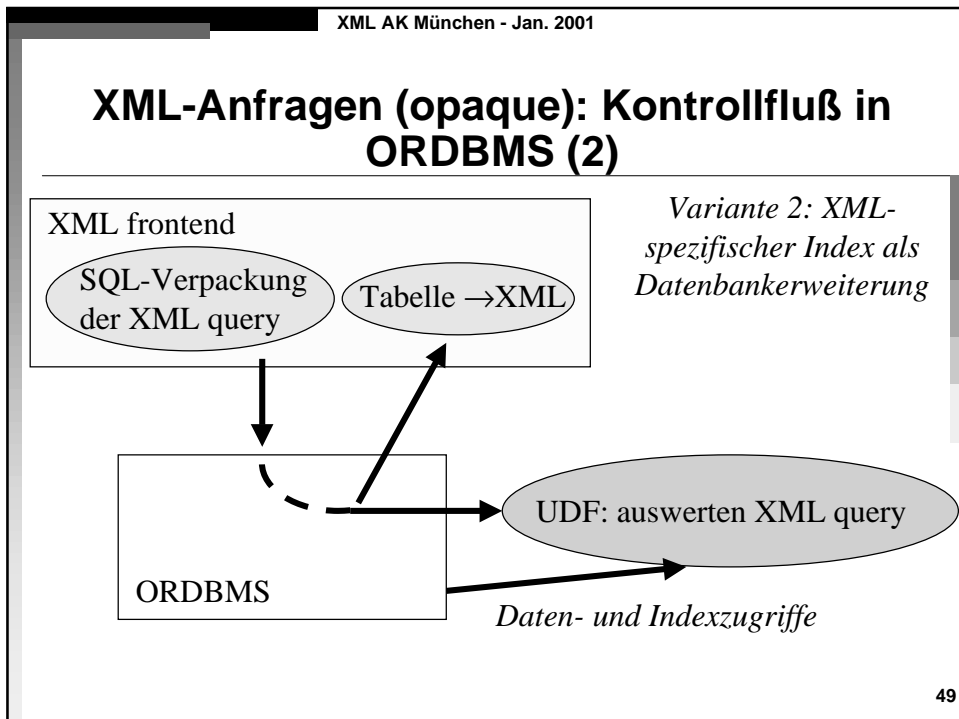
XML AK München - Jan. 2001

XML-Anfragen (opaque): Kontrollfluß in ORDBMS (2)

XML frontend

SQL-Verpackung der XML query

Tabelle →XML

Variante 2: XML-spezifischer Index als Datenbankerweiterung

ORDBMS

UDF: auswerten XML query

Daten- und Indexzugriffe

49